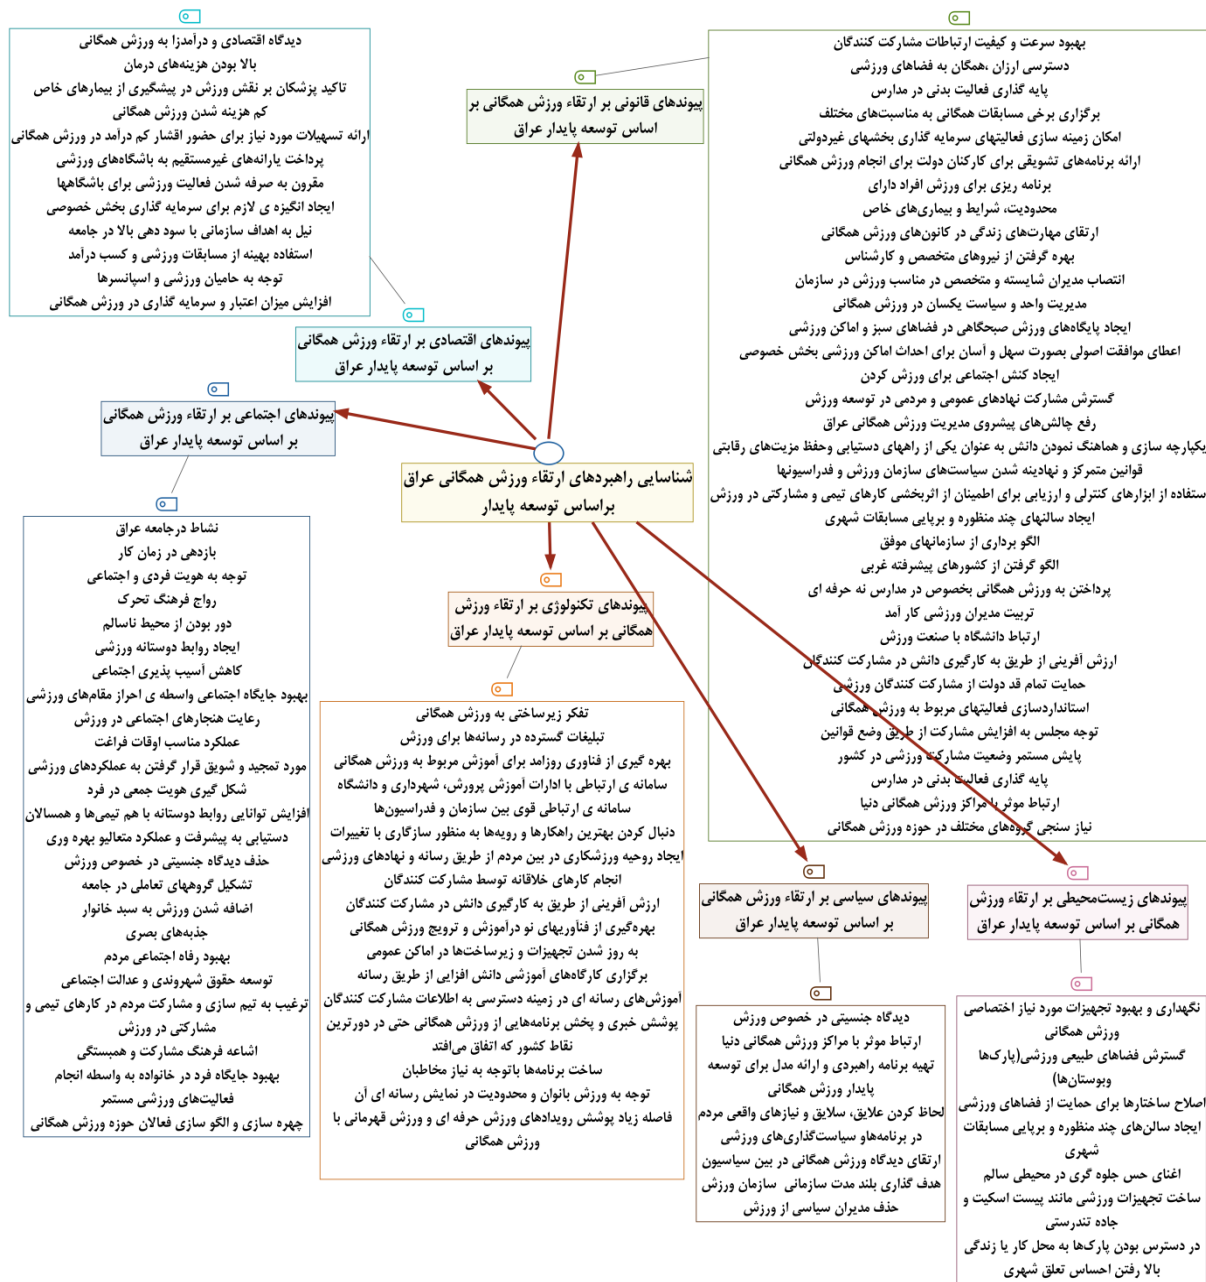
شناسایی راهبردهای ارتقاء ورزش همگانی عراق براساس توسعه پایدار

پیوندهای قانونی بر ارتقاء ورزش همگانی بر اساس توسعه پایدار عراق

بهبود سرعت و کیفیت ارتباطات مشارکت کنندگان
دسترسی ارزان ،همگان به فضاهای ورزشی
پایه گذاری فعالیت بدنی در مدارس
برگزاری برخی مسابقات همگانی به مناسبت‌های مختلف
امکان زمینه سازی فعالیتهای سرمایه گذاری بخشهای غیردولتی
ارائه برنامه‌های تشویقی برای کارکنان دولت برای انجام ورزش همگانی
برنامه ریزی برای ورزش افراد دارای
محدودیت، شرایط و بیماری‌های خاص
ارتقای مهارت‌های زندگی در کانون‌های ورزش همگانی
بهره گرفتن از نیروهای متخصص و کارشناس
انتصاب مدیران شایسته و متخصص در مناسب ورزش در سازمان
مدیریت واحد و سیاست یکسان در ورزش همگانی
ایجاد پایگاه‌های ورزش صبحگاهی در فضاهای سبز و اماکن ورزشی
اعطای موافقت اصولی بصورت سهل و آسان برای احداث اماکن ورزشی بخش خصوصی
ایجاد کنش اجتماعی برای ورزش کردن
گسترش مشارکت نهادهای عمومی و مردمی در توسعه ورزش
رفع چالش‌های پیشروی مدیریت ورزش همگانی عراق
یکپارچه سازی و هماهنگ نمودن دانش به عنوان یکی از راههای دستیابی وحفظ مزیت‌های رقابتی
قوانین متمرکز و نهادینه شدن سیاستهای سازمان ورزش و فدراسیونها
استفاده از ابزارهای کنترلی و ارزیابی برای اطمینان از اثربخشی کارهای تیمی و مشارکتی در ورزش
ایجاد سالنهای چند منظوره و برپایی مسابقات شهری
الگو برداری از سازمانهای موفق
الگو گرفتن از کشورهای پیشرفته غربی
پرداختن به ورزش همگانی بخصوص در مدارس نه حرفه ای
تربیت مدیران ورزشی کار آمد
ارتباط دانشگاه با صنعت ورزش
ارزش آفرینی از طریق به کارگیری دانش در مشارکت کنندگان
حمایت تمام قد دولت از مشارکت کنندگان ورزشی
استانداردسازی فعالیتهای مربوط به ورزش همگانی
توجه مجلس به افزایش مشارکت از طریق وضع قوانین
پایش مستمر وضعیت مشارکت ورزشی در کشور
پایه گذاری فعالیت بدنی در مدارس
ارتباط موثر با مراکز ورزش همگانی دنیا
نیاز سنجی گروه‌های مختلف در حوزه ورزش همگانی

دیدگاه اقتصادی و درآمدزا به ورزش همگانی
بالا بودن هزینه‌های درمان
تاکید پزشکان بر نقش ورزش در پیشگیری از بیمارهای خاص
کم هزینه شدن ورزش همگانی
ارائه تسهیلات مورد نیاز برای حضور اقشار کم درآمد در ورزش همگانی
پرداخت یارانه‌های غیرمستقیم به باشگاه‌های ورزشی
مقرون به صرفه شدن فعالیت ورزشی برای باشگاهها
ایجاد انگیزه ی لازم برای سرمایه گذاری بخش خصوصی
نیل به اهداف سازمانی با سود دهی بالا در جامعه
استفاده بهینه از مسابقات ورزشی و کسب درآمد
توجه به حامیان ورزشی و اسپانسرها
افزایش میزان اعتبار و سرمایه گذاری در ورزش همگانی

پیوندهای اقتصادی بر ارتقاء ورزش همگانی بر اساس توسعه پایدار عراق

پیوندهای اجتماعی بر ارتقاء ورزش همگانی بر اساس توسعه پایدار عراق

نشاط درجامعه عراق
بازدهی در زمان کار
توجه به هویت فردی و اجتماعی
رواج فرهنگ تحرک
دور بودن از محیط ناسالم
ایجاد روابط دوستانه ورزشی
کاهش آسیب پذیری اجتماعی
بهبود جایگاه اجتماعی واسطه ی احراز مقام‌های ورزشی
رعایت هنجارهای اجتماعی در ورزش
عملکرد مناسب اوقات فراغت
مورد تمجید و شویق قرار گرفتن به عملکردهای ورزشی
شکل گیری هویت جمعی در فرد
افزایش توانایی روابط دوستانه با هم تیمی‌ها و همسالان
دستیابی به پیشرفت و عملکرد متعالیو بهره وری
حذف دیدگاه جنسیتی در خصوص ورزش
تشکیل گروههای تعاملی در جامعه
اضافه شدن ورزش به سبد خانوار
جذبه‌های بصری
بهبود رفاه اجتماعی مردم
توسعه حقوق شهروندی و عدالت اجتماعی
ترغیب به تیم سازی و مشارکت مردم در کارهای تیمی و مشارکتی در ورزش
اشاعه فرهنگ مشارکت و همبستگی
بهبود جایگاه فرد در خانواده به واسطه انجام فعالیت‌های ورزشی مستمر
چهره سازی و الگو سازی فعالان حوزه ورزش همگانی

پیوندهای تکنولوژی بر ارتقاء ورزش همگانی بر اساس توسعه پایدار عراق

تفکر زیرساختی به ورزش همگانی
تبلیغات گسترده در رسانه‌ها برای ورزش
بهره گیری از فناوری روزامد برای آموزش مربوط به ورزش همگانی
سامانه ی ارتباطی با ادارات آموزش پرورش، شهرداری و دانشگاه
سامانه ی ارتباطی قوی بین سازمان و فدراسیون‌ها
دنبال کردن بهترین راهکارها و رویه‌ها به منظور سازگاری با تغییرات
ایجاد روحیه ورزشکاری در بین مردم از طریق رسانه و نهادهای ورزشی
انجام کارهای خلاقانه توسط مشارکت کنندگان
ارزش آفرینی از طریق به کارگیری دانش در مشارکت کنندگان
بهره‌گیری از فناوری‌های نو درآموزش و ترویج ورزش همگانی
به روز شدن تجهیزات و زیرساخت‌ها در اماکن عمومی
برگزاری کارگاه‌های آموزشی دانش افزایی از طریق رسانه
آموزش‌های رسانه ای در زمینه دسترسی به اطلاعات مشارکت کنندگان
پوشش خبری و پخش برنامه‌هایی از ورزش همگانی حتی در دورترین نقاط کشور که اتفاق می‌افتد
ساخت برنامه‌ها باتوجه به نیاز مخاطبان
توجه به ورزش بانوان و محدودیت در نمایش رسانه ای آن
فاصله زیاد پوشش رویدادهای ورزش حرفه ای و ورزش قهرمانی با ورزش همگانی

پیوندهای سیاسی بر ارتقاء ورزش همگانی بر اساس توسعه پایدار عراق

دیدگاه جنسیتی در خصوص ورزش
ارتباط موثر با مراکز ورزش همگانی دنیا
تهیه برنامه راهبردی و ارائه مدل برای توسعه پایدار ورزش همگانی
لحاظ کردن علایق، سلایق و نیازهای واقعی مردم در برنامه‌ها و سیاست‌گذاری‌های ورزشی
ارتقای دیدگاه ورزش همگانی در بین سیاسیون
هدف گذاری بلند مدت سازمانی سازمان ورزش
حذف مدیران سیاسی از ورزش

پیوندهای زیست‌محیطی بر ارتقاء ورزش همگانی بر اساس توسعه پایدار عراق

نگهداری و بهبود تجهیزات مورد نیاز اختصاصی ورزش همگانی
گسترش فضاهای طبیعی ورزشی(پارک‌ها وبوستان‌ها)
اصلاح ساختارها برای حمایت از فضاهای ورزشی
ایجاد سالن‌های چند منظوره و برپایی مسابقات شهری
اغنای حس جلوه گری در محیطی سالم
ساخت تجهیزات ورزشی مانند پیست اسکیت و جاده تندرستی
در دسترس بودن پارک‌ها به محل کار یا زندگی
بالا رفتن احساس تعلق شهری